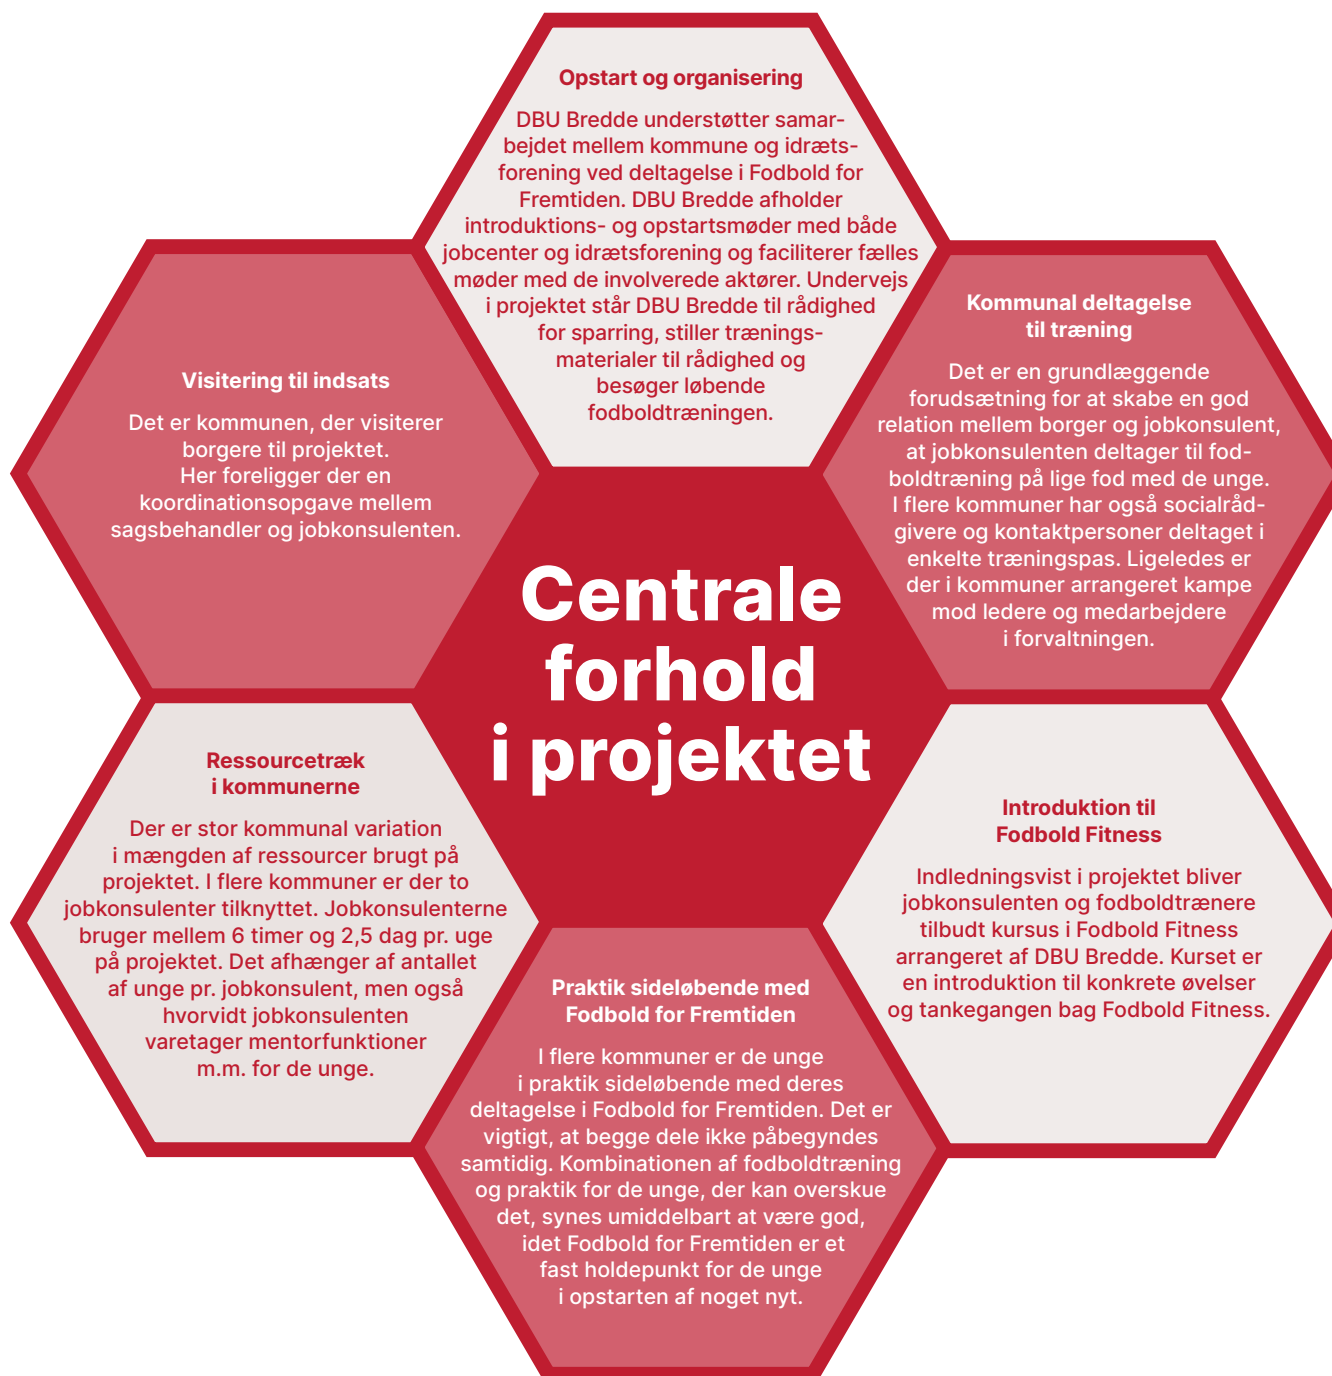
Opstart og organisering

DBU Bredde understøtter samarbejdet mellem kommune og idrætsforening ved deltagelse i Fodbold for Fremtiden. DBU Bredde afholder introduktions- og opstartsmøder med både jobcenter og idrætsforening og faciliterer fælles møder med de involverede aktører. Undervejs i projektet står DBU Bredde til rådighed for sparring, stiller træningsmaterialer til rådighed og besøger løbende fodboldtræningen.

Visitering til indsats

Det er kommunen, der visiterer borgere til projektet. Her foreligger der en koordinationsopgave mellem sagsbehandler og jobkonsulenten.

Kommunal deltagelse til træning

Det er en grundlæggende forudsætning for at skabe en god relation mellem borger og jobkonsulent, at jobkonsulenten deltager til fodboldtræning på lige fod med de unge. I flere kommuner har også socialrådgivere og kontaktpersoner deltaget i enkelte træningspas. Ligeledes er der i kommuner arrangeret kampe mod ledere og medarbejdere i forvaltningen.

Centrale forhold i projektet

Ressourcetræk i kommunerne

Der er stor kommunal variation i mængden af ressourcer brugt på projektet. I flere kommuner er der to jobkonsulenter tilknyttet. Jobkonsulenterne bruger mellem 6 timer og 2,5 dag pr. uge på projektet. Det afhænger af antallet af unge pr. jobkonsulent, men også hvorvidt jobkonsulenten varetager mentorfunktioner m.m. for de unge.

Introduktion til Fodbold Fitness

Indledningsvist i projektet bliver jobkonsulenten og fodboldtrænere tilbudt kursus i Fodbold Fitness arrangeret af DBU Bredde. Kurset er en introduktion til konkrete øvelser og tankegangen bag Fodbold Fitness.

Praktik sideløbende med Fodbold for Fremtiden

I flere kommuner er de unge i praktik sideløbende med deres deltagelse i Fodbold for Fremtiden. Det er vigtigt, at begge dele ikke påbegyndes samtidig. Kombinationen af fodboldtræning og praktik for de unge, der kan overskue det, synes umiddelbart at være god, idet Fodbold for Fremtiden er et fast holdepunkt for de unge i opstarten af noget nyt.